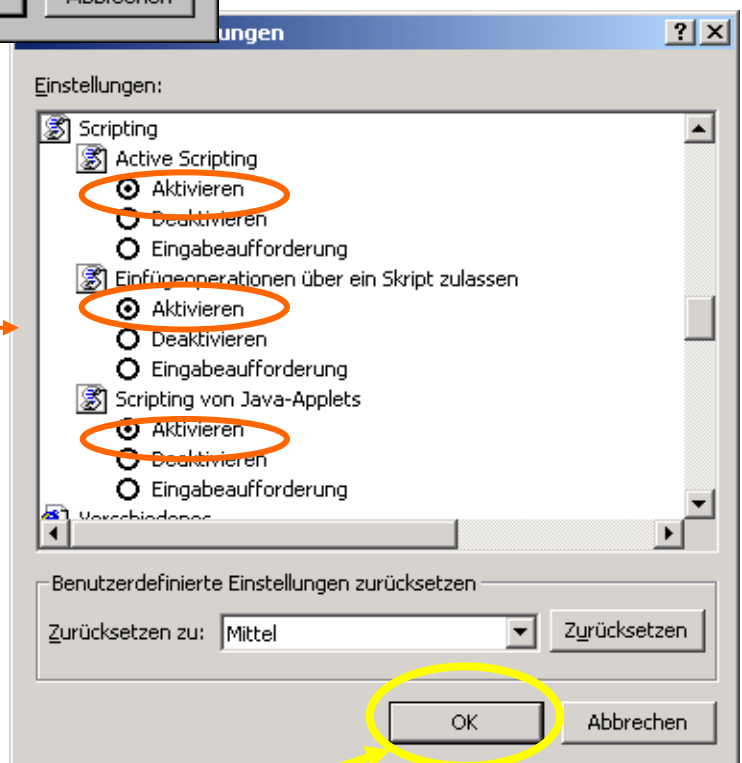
Abbrechen

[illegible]ungen

?

Einstellungen:

Scripting

Active Scripting

Aktivieren

Deaktivieren

Eingabeaufforderung

Einfügeoperationen über ein Skript zulassen

Aktivieren

Deaktivieren

Eingabeaufforderung

Scripting von Java-Applets

Aktivieren

Deaktivieren

Eingabeaufforderung

Verschiedenes

Benutzerdefinierte Einstellungen zurücksetzen

Zurücksetzen zu: Mittel

Zurücksetzen

OK

Abbrechen